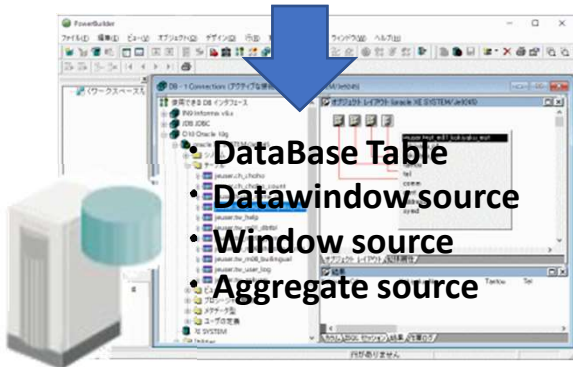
PowerBuilder

ファイル(F) 編集(E) ビュー(V) オブジェクト(O) デザイン(D) ウィンドウ(W) ヘルプ(H)

ワークスペースな

DB - 1 Connection

使用できる DB インタフェース

ODBC

O10 Oracle 10g

オブジェクト レイアウト

結果

SYSTEM

行がありません

• DataBase Table
• Datawindow source
• Window source
• Aggregate source